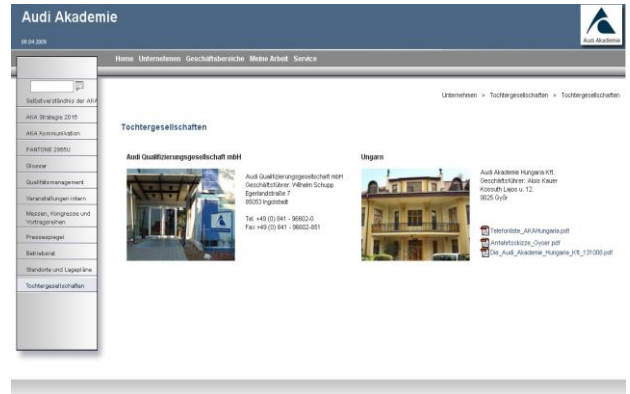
Audi Akademie

09.04.2009

Audi Akademie

Home Unternehmen Geschäftsbereiche Meine Arbeit Service

Selbstverständnis der AKA
AKA Strategie 2015
AKA Kommunikation
PANTONE 2985U
Glossar
Qualitätsmanagement
Veranstaltungen intern
Messen, Kongresse und Vortragsreihen
Pressespiegel
Betriebsrat
Standorte und Lagepläne
Tochtergesellschaften

Unternehmen > Tochtergesellschaften > Tochtergesellschaften

Tochtergesellschaften

Audi Qualifizierungsgesellschaft mbH

Audi Qualifizierungsgesellschaft mbH
Geschäftsführer: Wilhelm Schupp
Egerlandstraße 7
85053 Ingolstadt

Tel. +49 (0) 841 - 96602-0
Fax +49 (0) 841 - 96602-851

Ungarn

Audi Akademie Hungaria Kft.
Geschäftsführer: Alois Kauer
Kossuth Lajos u. 12.
9025 Győr

Telefonliste_AKAHungaria.pdf
Anfahrtsskizze_Gyoer.pdf
Die_Audi_Akademie_Hungaria_Kft_131008.pdf